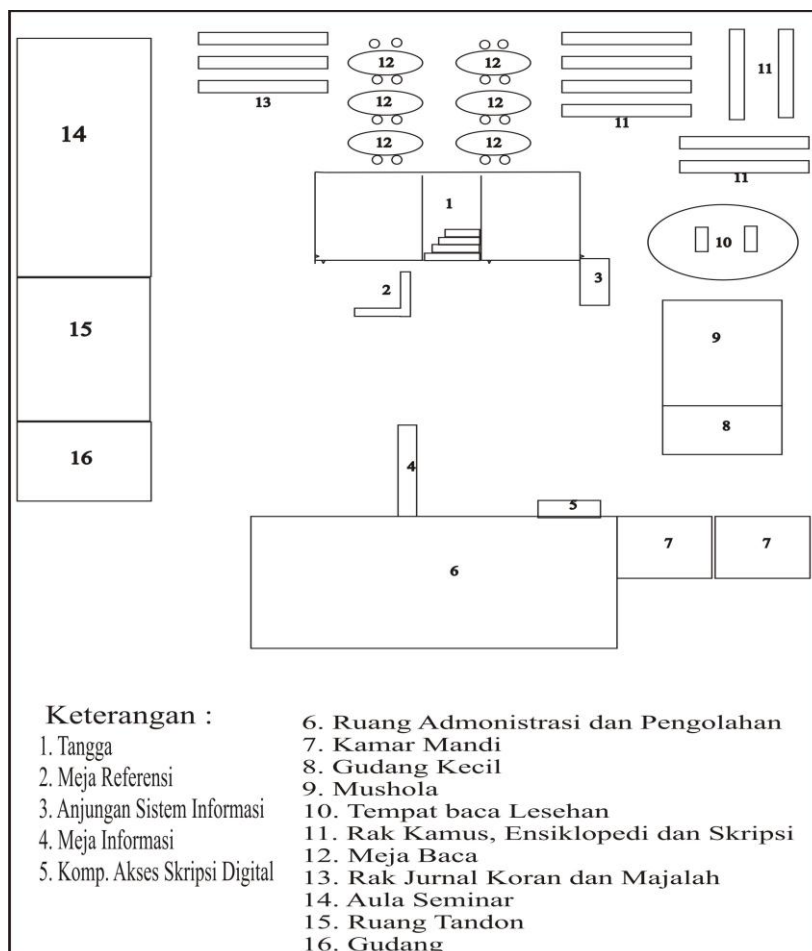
12 12
13
12 12
12 12
11
11
14
11
1
10
2
3
15
9
8
16
4
5
6
7
7

Keterangan :
1. Tangga
2. Meja Referensi
3. Anjungan Sistem Informasi
4. Meja Informasi
5. Komp. Akses Skripsi Digital

6. Ruang Admonistrasi dan Pengolahan
7. Kamar Mandi
8. Gudang Kecil
9. Mushola
10. Tempat baca Lesehan
11. Rak Kamus, Ensiklopedi dan Skripsi
12. Meja Baca
13. Rak Jurnal Koran dan Majalah
14. Aula Seminar
15. Ruang Tandon
16. Gudang